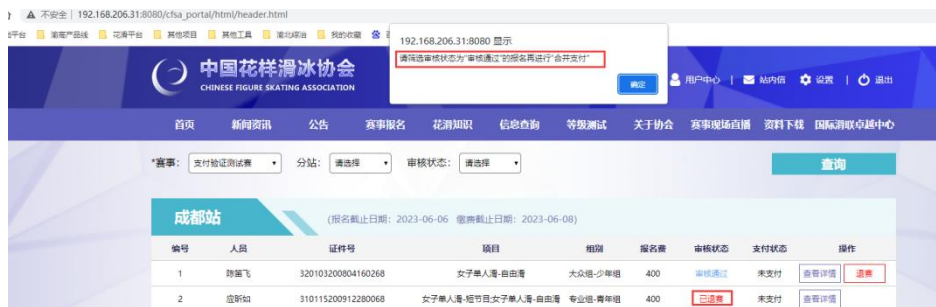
不安全 | 192.168.206.31:8080/cfsa_portal/html/header.html

台 | 湖库产品线 | 花滑平台 | 其他项目 | 其他工具 | 湖北综治 | 我的收藏

192.168.206.31:8080 显示

请筛选审核状态为"审核通过"的报名再进行"合并支付"

确定

中国花样滑冰协会
CHINESE FIGURE SKATING ASSOCIATION

用户中心 | 站内信 | 设置 | 退出

首页 | 新闻资讯 | 公告 | 赛事报名 | 花滑知识 | 信息查询 | 等级测试 | 关于协会 | 赛事现场直播 | 资料下载 | 国际滑联卓越中心

*赛事: 支付验证测试赛 | 分站: 请选择 | 审核状态: 请选择 | 查询

成都站 (报名截止日期: 2023-06-06 缴费截止日期: 2023-06-08)

| 编号 | 人员 | 证件号 | 项目 | 组别 | 报名费 | 审核状态 | 支付状态 | 操作 |
|---|---|---|---|---|---|---|---|---|
| 1 | 陈笛飞 | 320103200804160268 | 女子单人滑-自由滑 | 大众组-少年组 | 400 | 审核通过 | 未支付 | 查看详情 退赛 |
| 2 | 应昕如 | 310115200912280068 | 女子单人滑-短节目;女子单人滑-自由滑 | 专业组-青年组 | 400 | 已退赛 | 未支付 | 查看详情 |